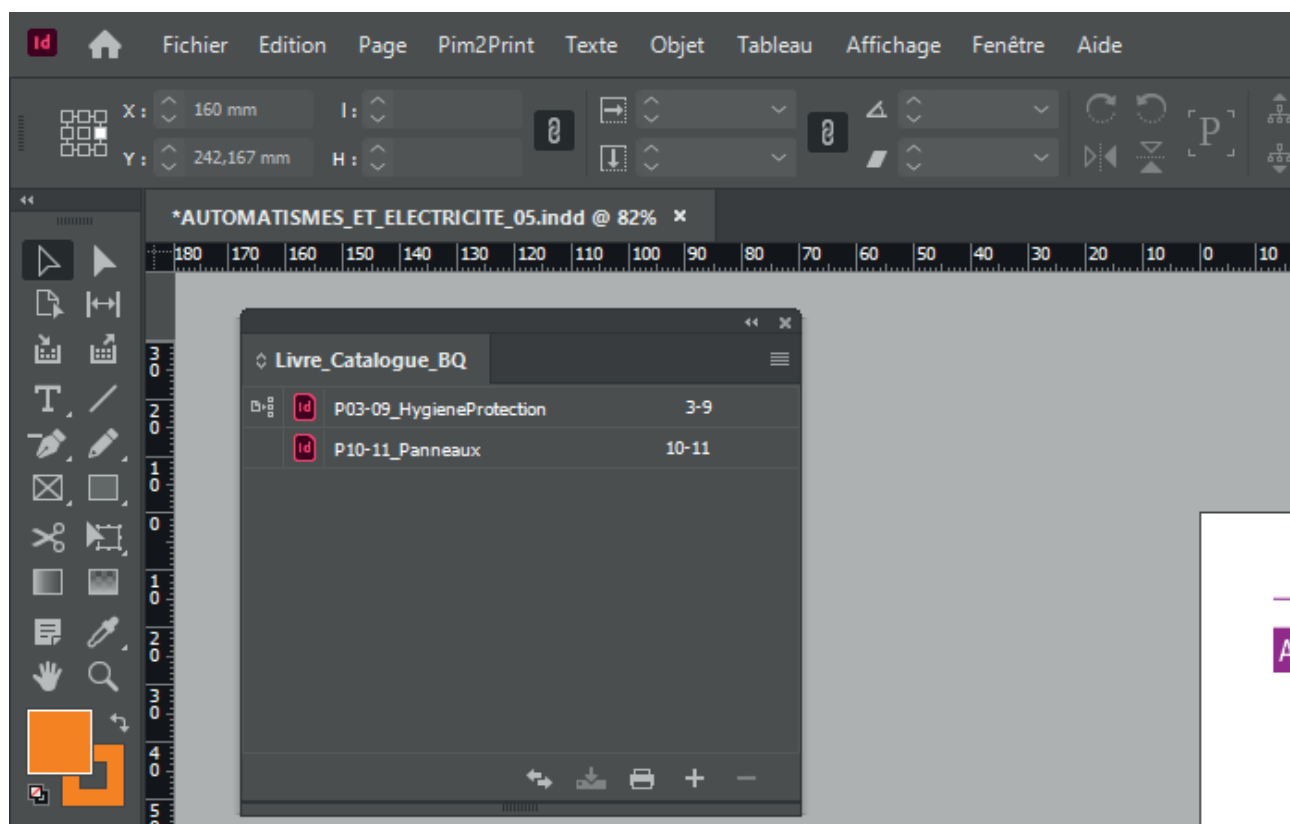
Id Fichier Edition Page Pim2Print Texte Objet Tableau Affichage Fenêtre Aide

X : 160 mm
Y : 242,167 mm
l :
H :

P

*AUTOMATISMES_ET_ELECTRICITE_05.indd @ 82%

180 170 160 150 140 130 120 110 100 90 80 70 60 50 40 30 20 10 0 10

Livre_Catalogue_BQ

| | Id | P03-09_HygieneProtection | 3-9 |
|---|---|---|---|
| | Id | P10-11_Panneaux | 10-11 |

30 20 10 0 10 20 30 40 50

A